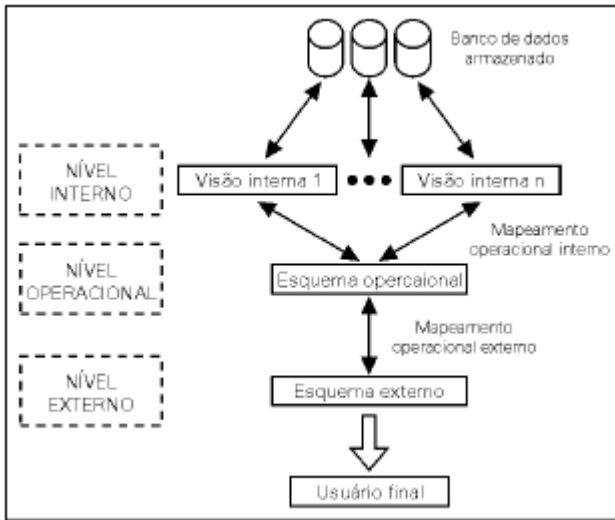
Banco de dados armazenado

NÍVEL INTERNO

Visão interna 1

Visão interna n

Mapeamento operacional interno

NÍVEL OPERACIONAL

Esquema opercaional

Mapeamento operacional externo

NÍVEL EXTERNO

Esquema externo

Usuário final